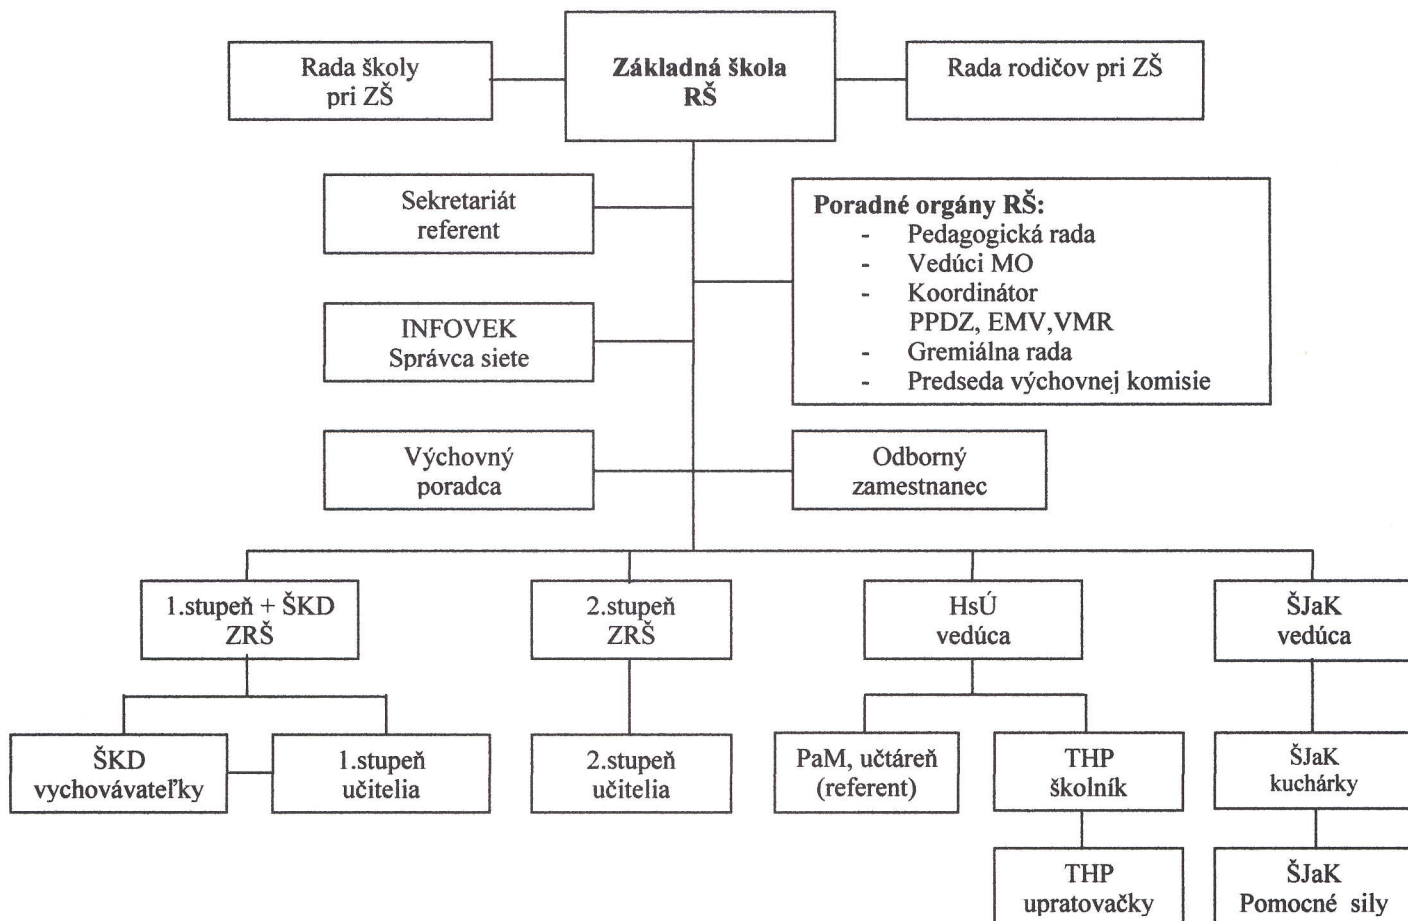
Rada školy
pri ZŠ

Základná škola
RŠ

Rada rodičov pri ZŠ

Sekretariát
referent

Poradné orgány RŠ:
- Pedagogická rada
- Vedúci MO
- Koordinátor PPDZ, EMV,VMR
- Gremiálna rada
- Predseda výchovnej komisie

INFOVEK
Správca siete

Výchovný
poradca

Odborný
zamestnanec

1.stupeň + ŠKD
ZRŠ

2.stupeň
ZRŠ

HsÚ
vedúca

ŠJaK
vedúca

ŠKD
vychovávateľky

1.stupeň
učitelia

2.stupeň
učitelia

PaM, učtáreň
(referent)

THP
školník

ŠJaK
kuchárky

THP
upratovačky

ŠJaK
Pomocné sily